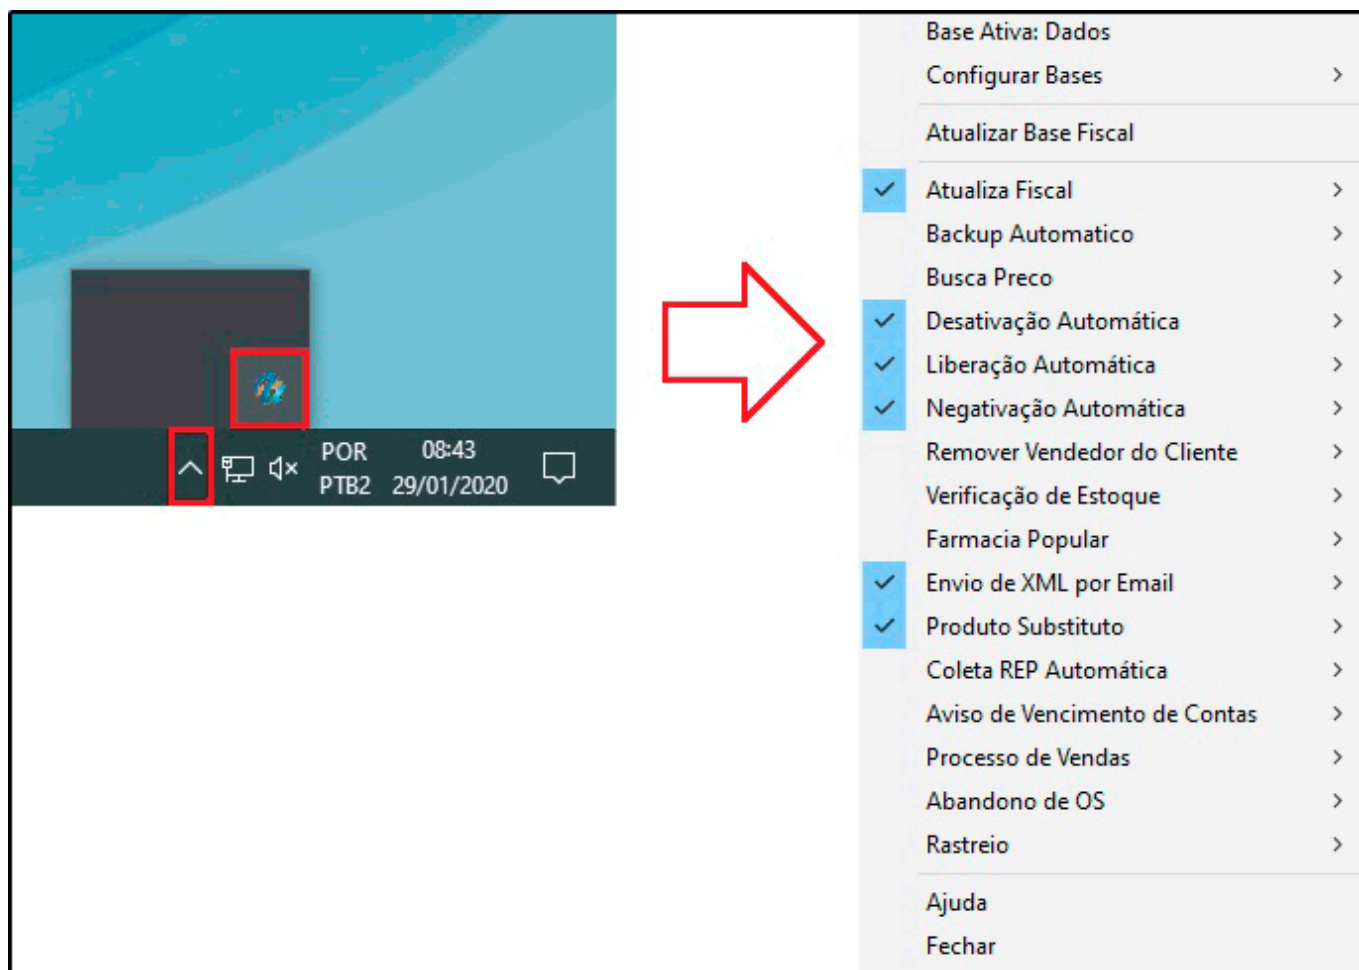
POR
PTB2
08:43
29/01/2020

Base Ativa: Dados
Configurar Bases
Atualizar Base Fiscal
Atualiza Fiscal
Backup Automatico
Busca Preco
Desativação Automática
Liberação Automática
Negativação Automática
Remover Vendedor do Cliente
Verificação de Estoque
Farmacia Popular
Envio de XML por Email
Produto Substituto
Coleta REP Automática
Aviso de Vencimento de Contas
Processo de Vendas
Abandono de OS
Rastreio
Ajuda
Fechar